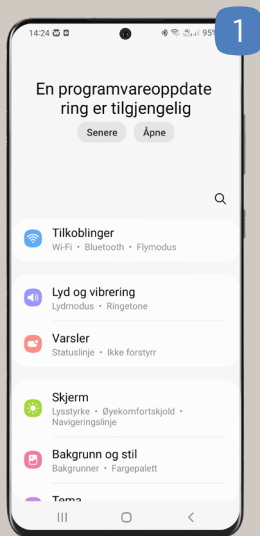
1

14:24 95%

En programvareoppdatering er tilgjengelig

Senere Åpne

Tilkoblinger
Wi-Fi • Bluetooth • Flymodus

Lyd og vibrering
Lydmodus • Ringetone

Varsler
Statuslinje • Ikke forstyrr

Skjerm
Lysstyrke • Øyekomfortskjold • Navigeringslinje

Bakgrunn og stil
Bakgrunner • Fargepalett

Tema